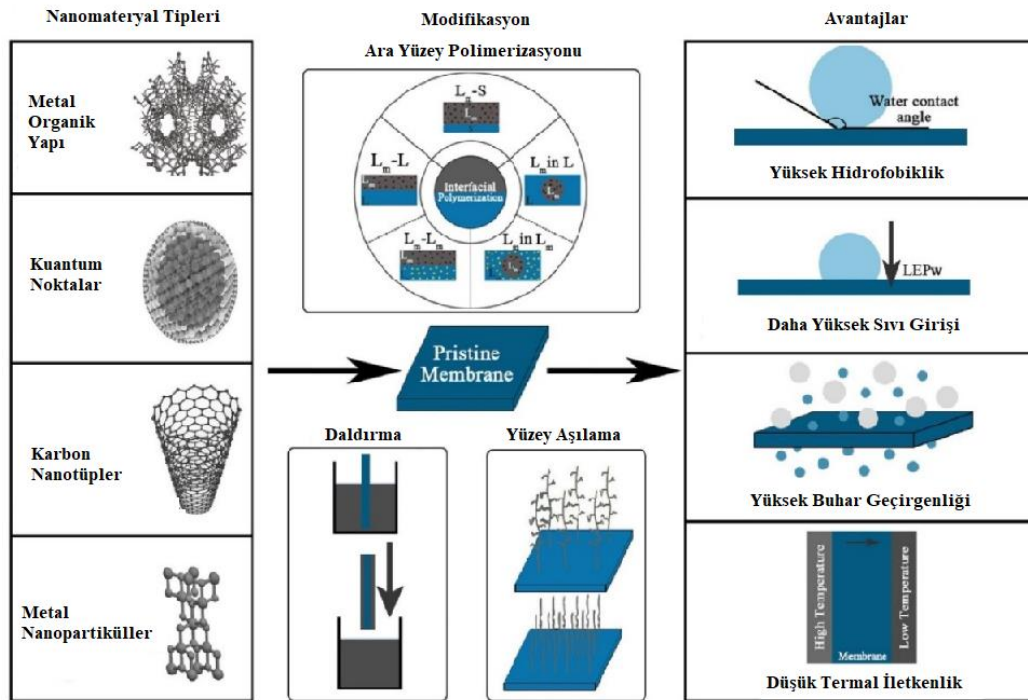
Nanomateryal Tipleri

Metal Organik Yapı

Kuantum Noktalar

Karbon Nanotüpler

Metal Nanopartiküller

Modifikasyon

Ara Yüzey Polimerizasyonu

$L_m$-S

$L_m$-L

$L_m$ in L

Interfacial Polymerization

$L_m$-$L_m$

$L_m$ in $L_m$

Pristine Membrane

Daldırma

Yüzey Aşılama

Avantajlar

Water contact angle

Yüksek Hidrofobiklik

LEPw

Daha Yüksek Sıvı Girişi

Yüksek Buhar Geçirgenliği

High Temperature

Membrane

Low Temperature

Düşük Termal İletkenlik